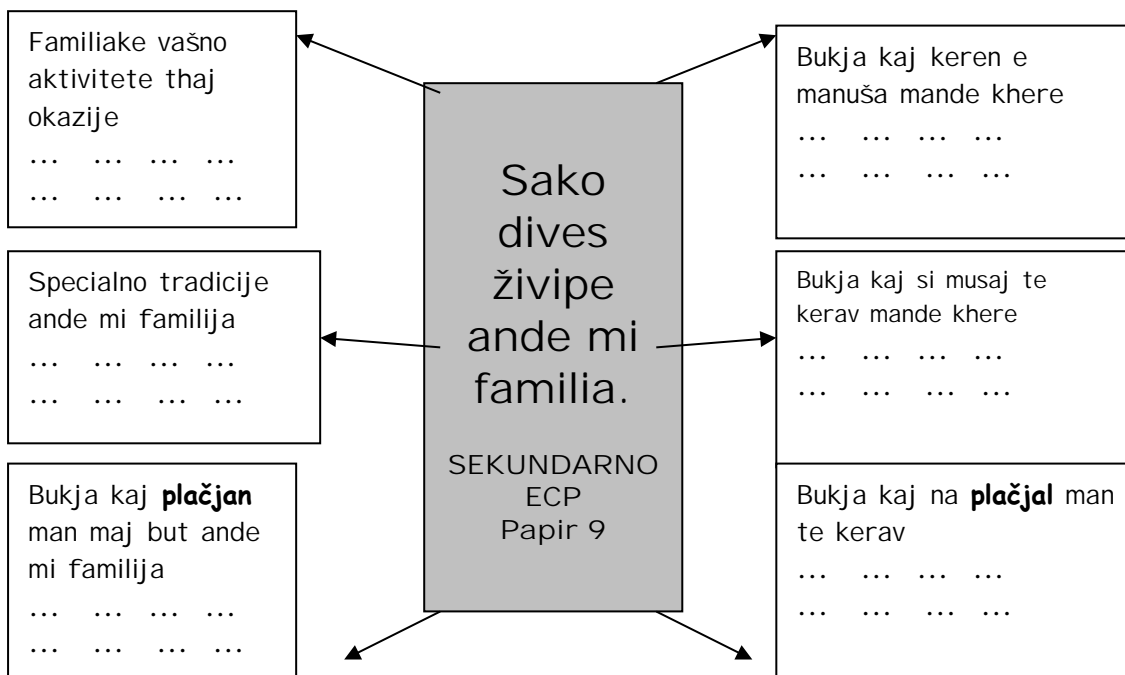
Familiake vašno aktivitete thaj okazije
… … … …
… … … …

Bukja kaj keren e manuša mande khere
… … … …
… … … …

Sako dives živipe ande mi familia.

SEKUNDARNO
ECP
Papir 9

Specialno tradicije ande mi familija
… … … …
… … … …

Bukja kaj si musaj te kerav mande khere
… … … …
… … … …

Bukja kaj **plačjan** man maj but ande mi familija
… … … …
… … … …

Bukja kaj na **plačjal** man te kerav
… … … …
… … … …